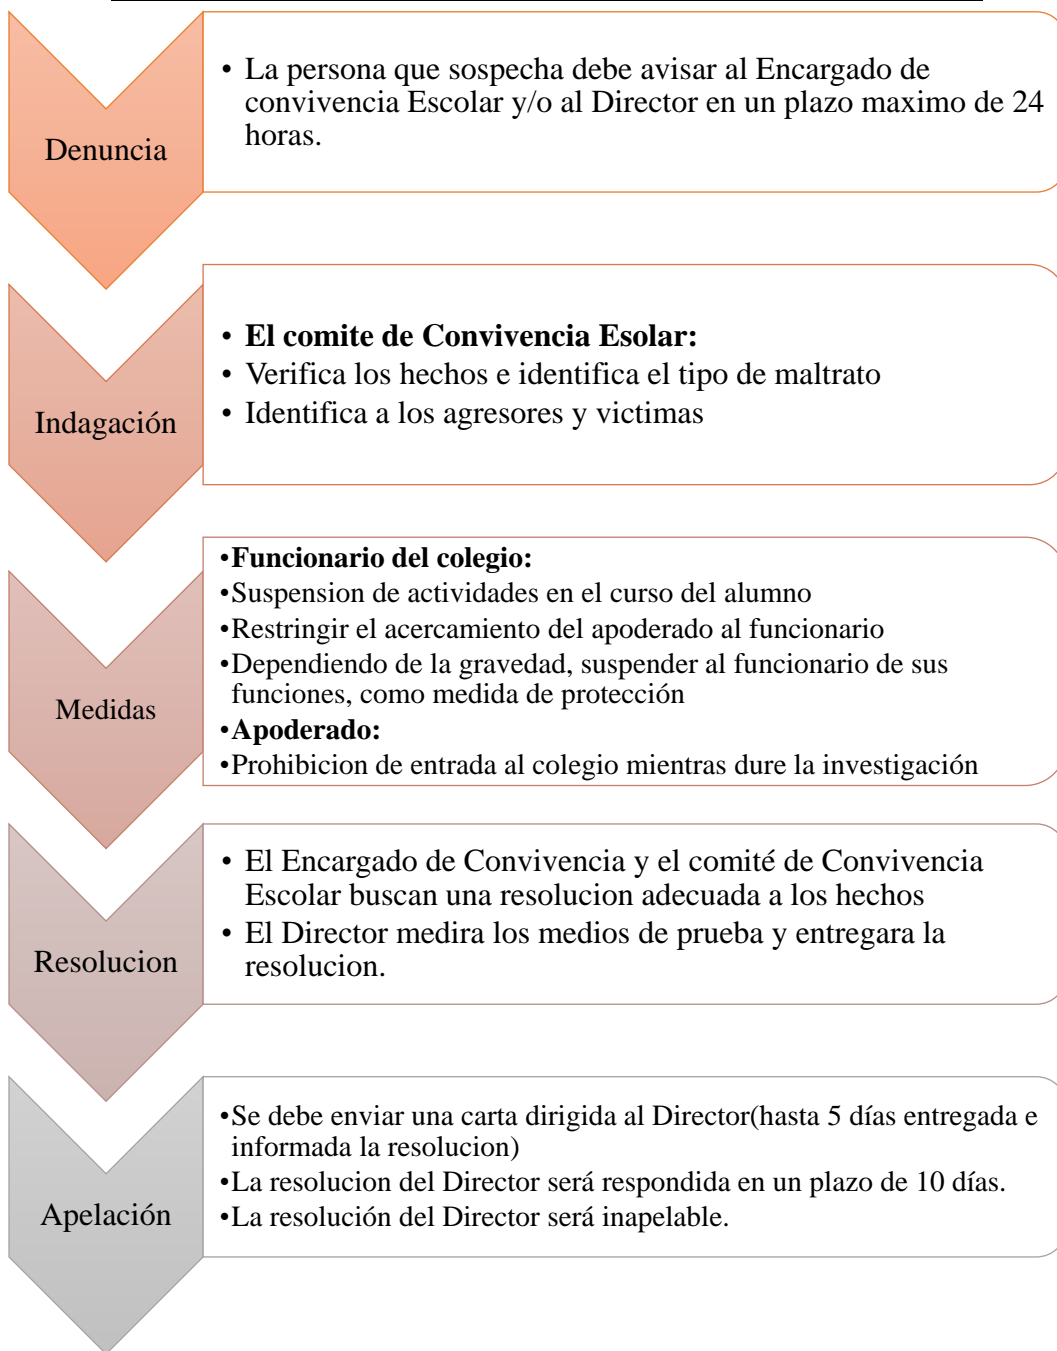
Denuncia

• La persona que sospecha debe avisar al Encargado de convivencia Escolar y/o al Director en un plazo maximo de 24 horas.

Indagación

• El comite de Convivencia Esolar:
• Verifica los hechos e identifica el tipo de maltrato
• Identifica a los agresores y victimas

Medidas

•Funcionario del colegio:
•Suspension de actividades en el curso del alumno
•Restringir el acercamiento del apoderado al funcionario
•Dependiendo de la gravedad, suspender al funcionario de sus funciones, como medida de protección
•Apoderado:
•Prohibicion de entrada al colegio mientras dure la investigación

Resolucion

• El Encargado de Convivencia y el comité de Convivencia Escolar buscan una resolucion adecuada a los hechos
• El Director medira los medios de prueba y entregara la resolucion.

Apelación

•Se debe enviar una carta dirigida al Director(hasta 5 días entregada e informada la resolucion)
•La resolucion del Director será respondida en un plazo de 10 días.
•La resolución del Director será inapelable.